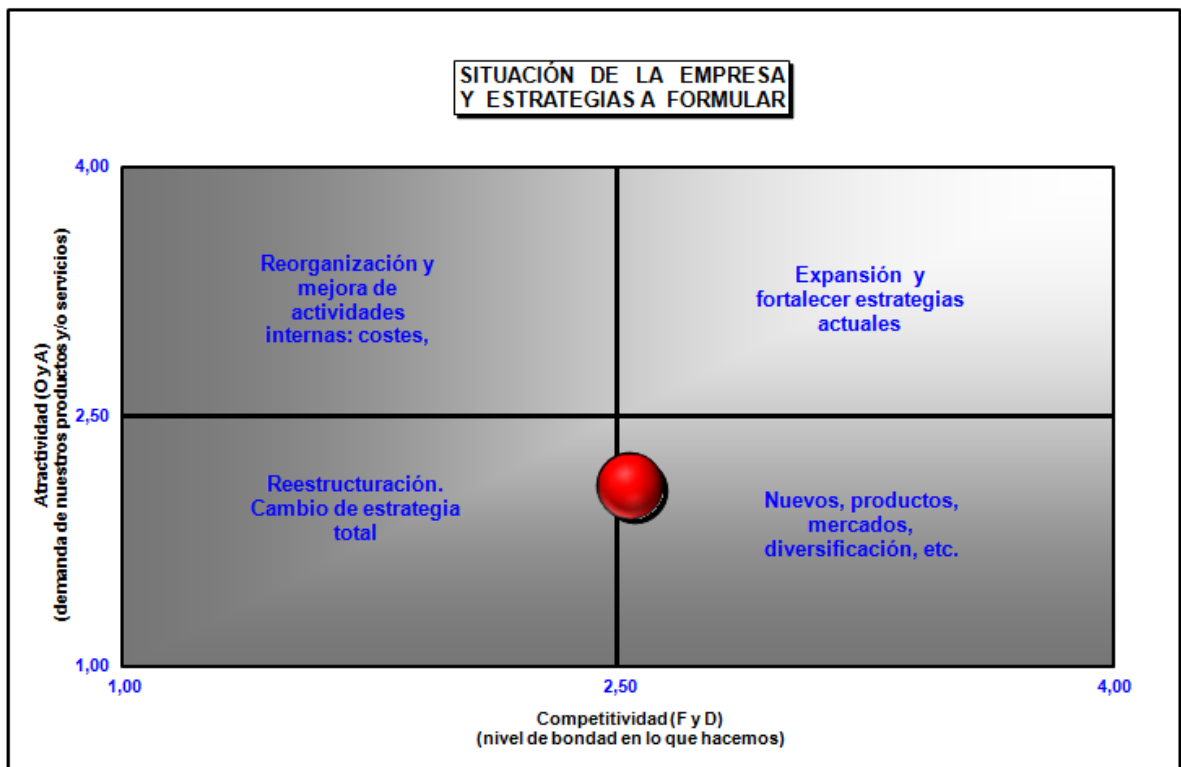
SITUACIÓN DE LA EMPRESA
Y ESTRATEGIAS A FORMULAR

4,00

Atractividad (O y A)
(demanda de nuestros productos y/o servicios)

Reorganización y mejora de actividades internas: costes,

Expansión y fortalecer estrategias actuales

2,50

Reestructuración. Cambio de estrategia total

Nuevos, productos, mercados, diversificación, etc.

1,00

1,00

2,50

4,00

Competitividad (F y D)
(nivel de bondad en lo que hacemos)